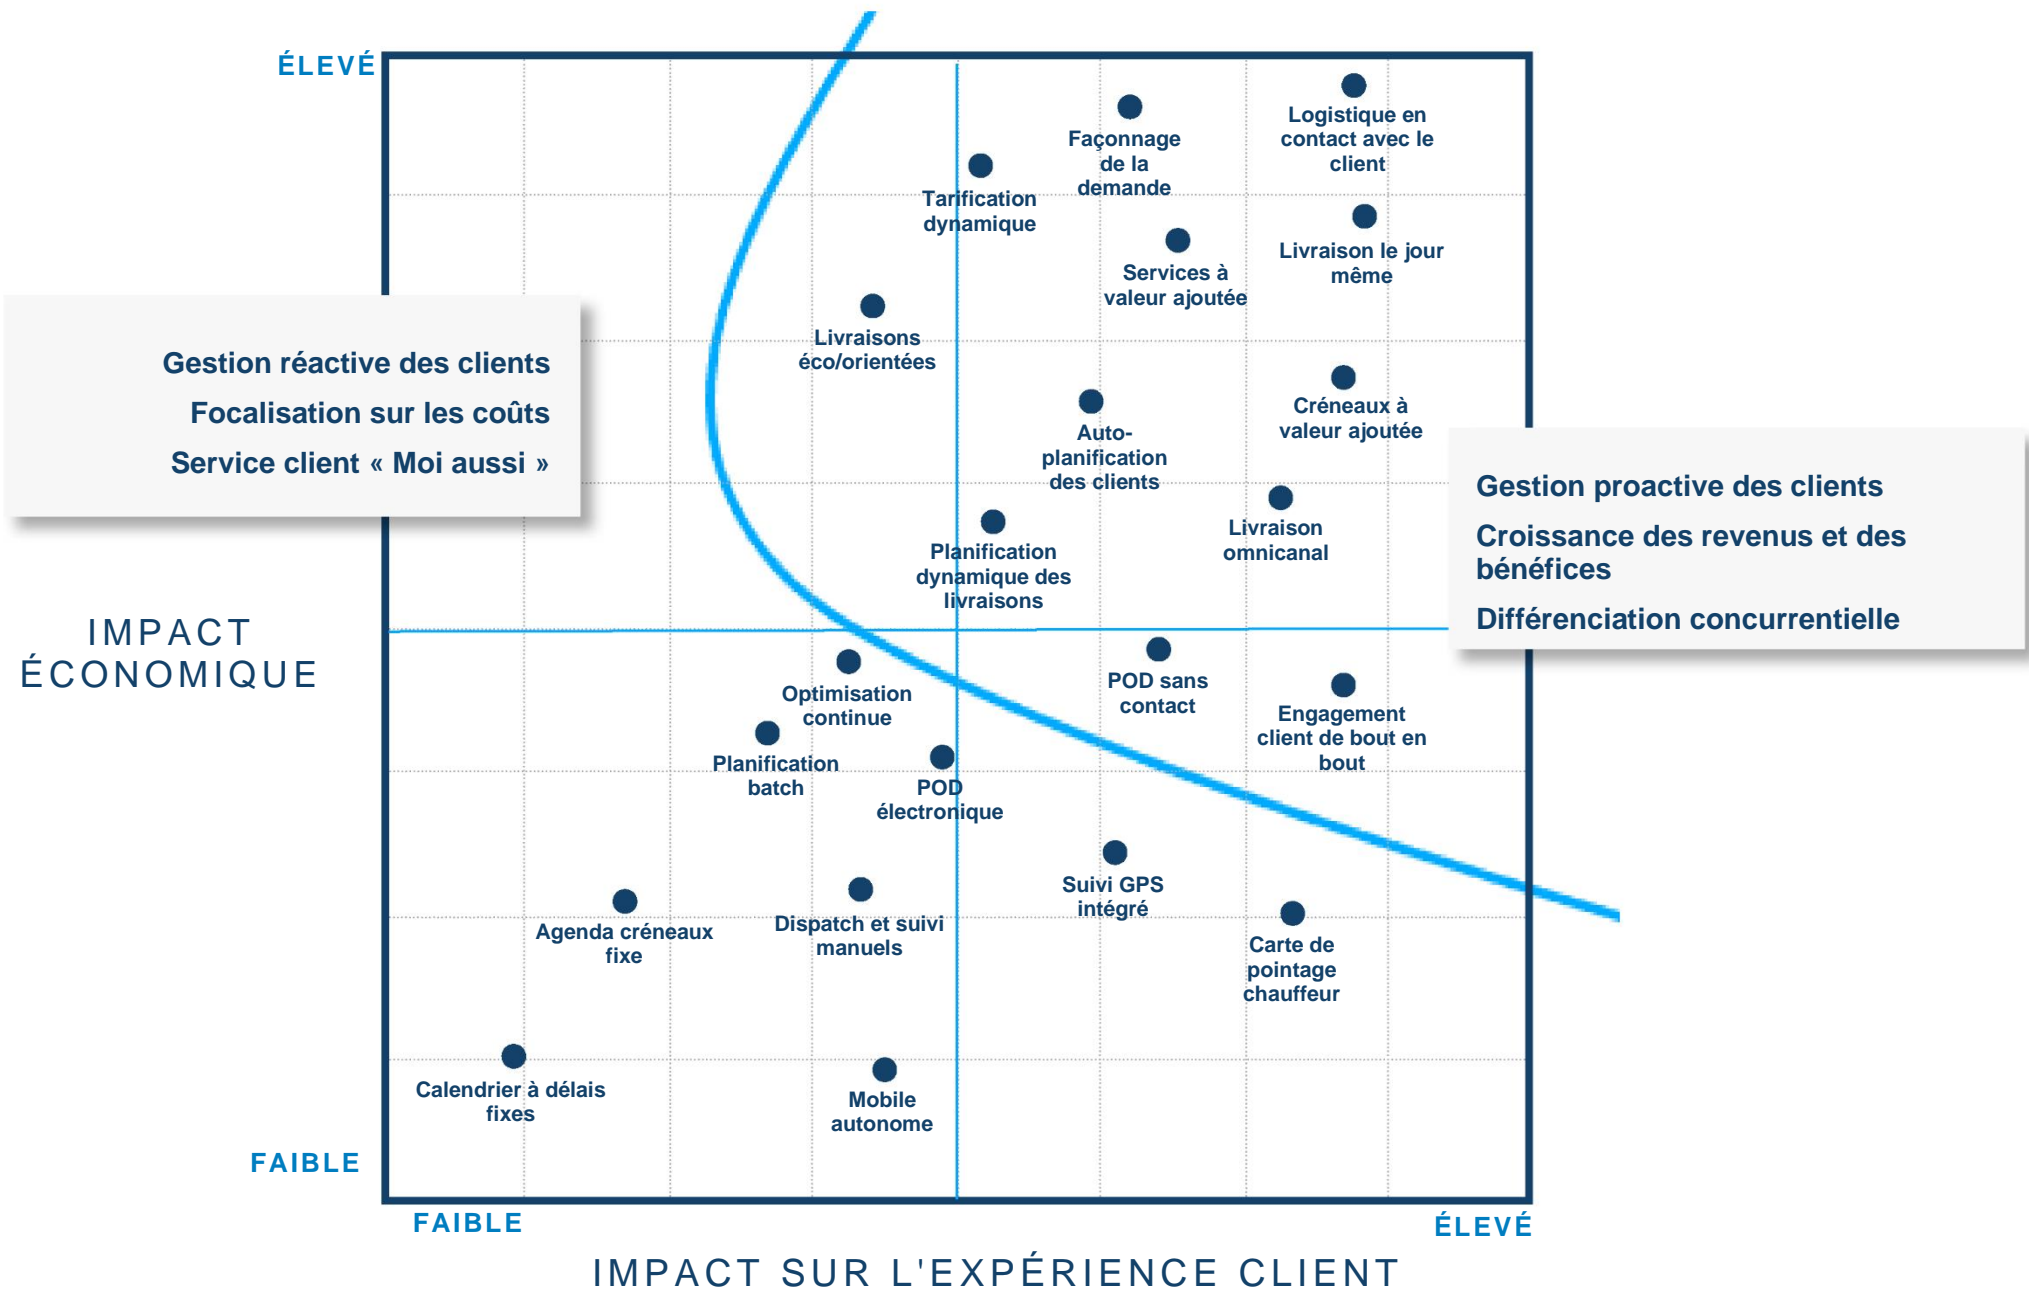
ÉLEVÉ

Logistique en contact avec le client

Façonnage de la demande

Tarification dynamique

Livraison le jour même

Services à valeur ajoutée

Gestion réactive des clients

Focalisation sur les coûts

Service client « Moi aussi »

Livraisons éco/orientées

Créneaux à valeur ajoutée

Auto-planification des clients

Gestion proactive des clients

Croissance des revenus et des bénéfices

Différenciation concurrentielle

Livraison omnicanal

Planification dynamique des livraisons

IMPACT ÉCONOMIQUE

POD sans contact

Optimisation continue

Engagement client de bout en bout

Planification batch

POD électronique

Suivi GPS intégré

Agenda créneaux fixe

Dispatch et suivi manuels

Carte de pointage chauffeur

Calendrier à délais fixes

Mobile autonome

FAIBLE

FAIBLE

ÉLEVÉ

IMPACT SUR L'EXPÉRIENCE CLIENT